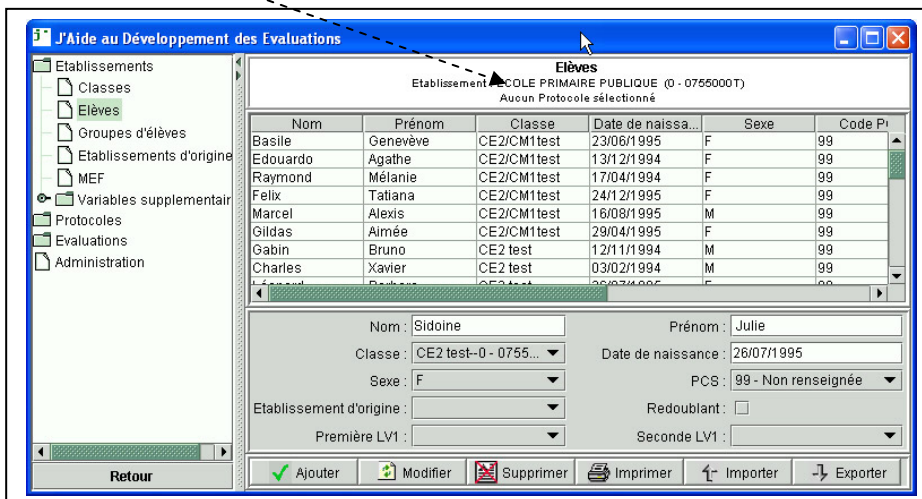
J'Aide au Développement des Evaluations

Etablissements
Classes
Elèves
Groupes d'élèves
Etablissements d'origine
MEF
Variables supplementair
Protocoles
Evaluations
Administration

Retour

Elèves
Etablissement : ECOLE PRIMAIRE PUBLIQUE (0 - 0755000T)
Aucun Protocole sélectionné

| Nom | Prénom | Classe | Date de naissa... | Sexe | Code P |
|---|---|---|---|---|---|
| Basile | Genevève | CE2/CM1test | 23/06/1995 | F | 99 |
| Edouardo | Agathe | CE2/CM1test | 13/12/1994 | F | 99 |
| Raymond | Mélanie | CE2/CM1test | 17/04/1994 | F | 99 |
| Felix | Tatiana | CE2/CM1test | 24/12/1995 | F | 99 |
| Marcel | Alexis | CE2/CM1test | 16/08/1995 | M | 99 |
| Gildas | Aimée | CE2/CM1test | 29/04/1995 | F | 99 |
| Gabin | Bruno | CE2 test | 12/11/1994 | M | 99 |
| Charles | Xavier | CE2 test | 03/02/1994 | M | 99 |
| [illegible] | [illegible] | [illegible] | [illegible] | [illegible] | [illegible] |

Nom : Sidoine
Prénom : Julie
Classe : CE2 test--0 - 0755...
Date de naissance : 26/07/1995
Sexe : F
PCS : 99 - Non renseignée
Etablissement d'origine :
Redoublant :
Première LV1 :
Seconde LV1 :

Ajouter
Modifier
Supprimer
Imprimer
Importer
Exporter